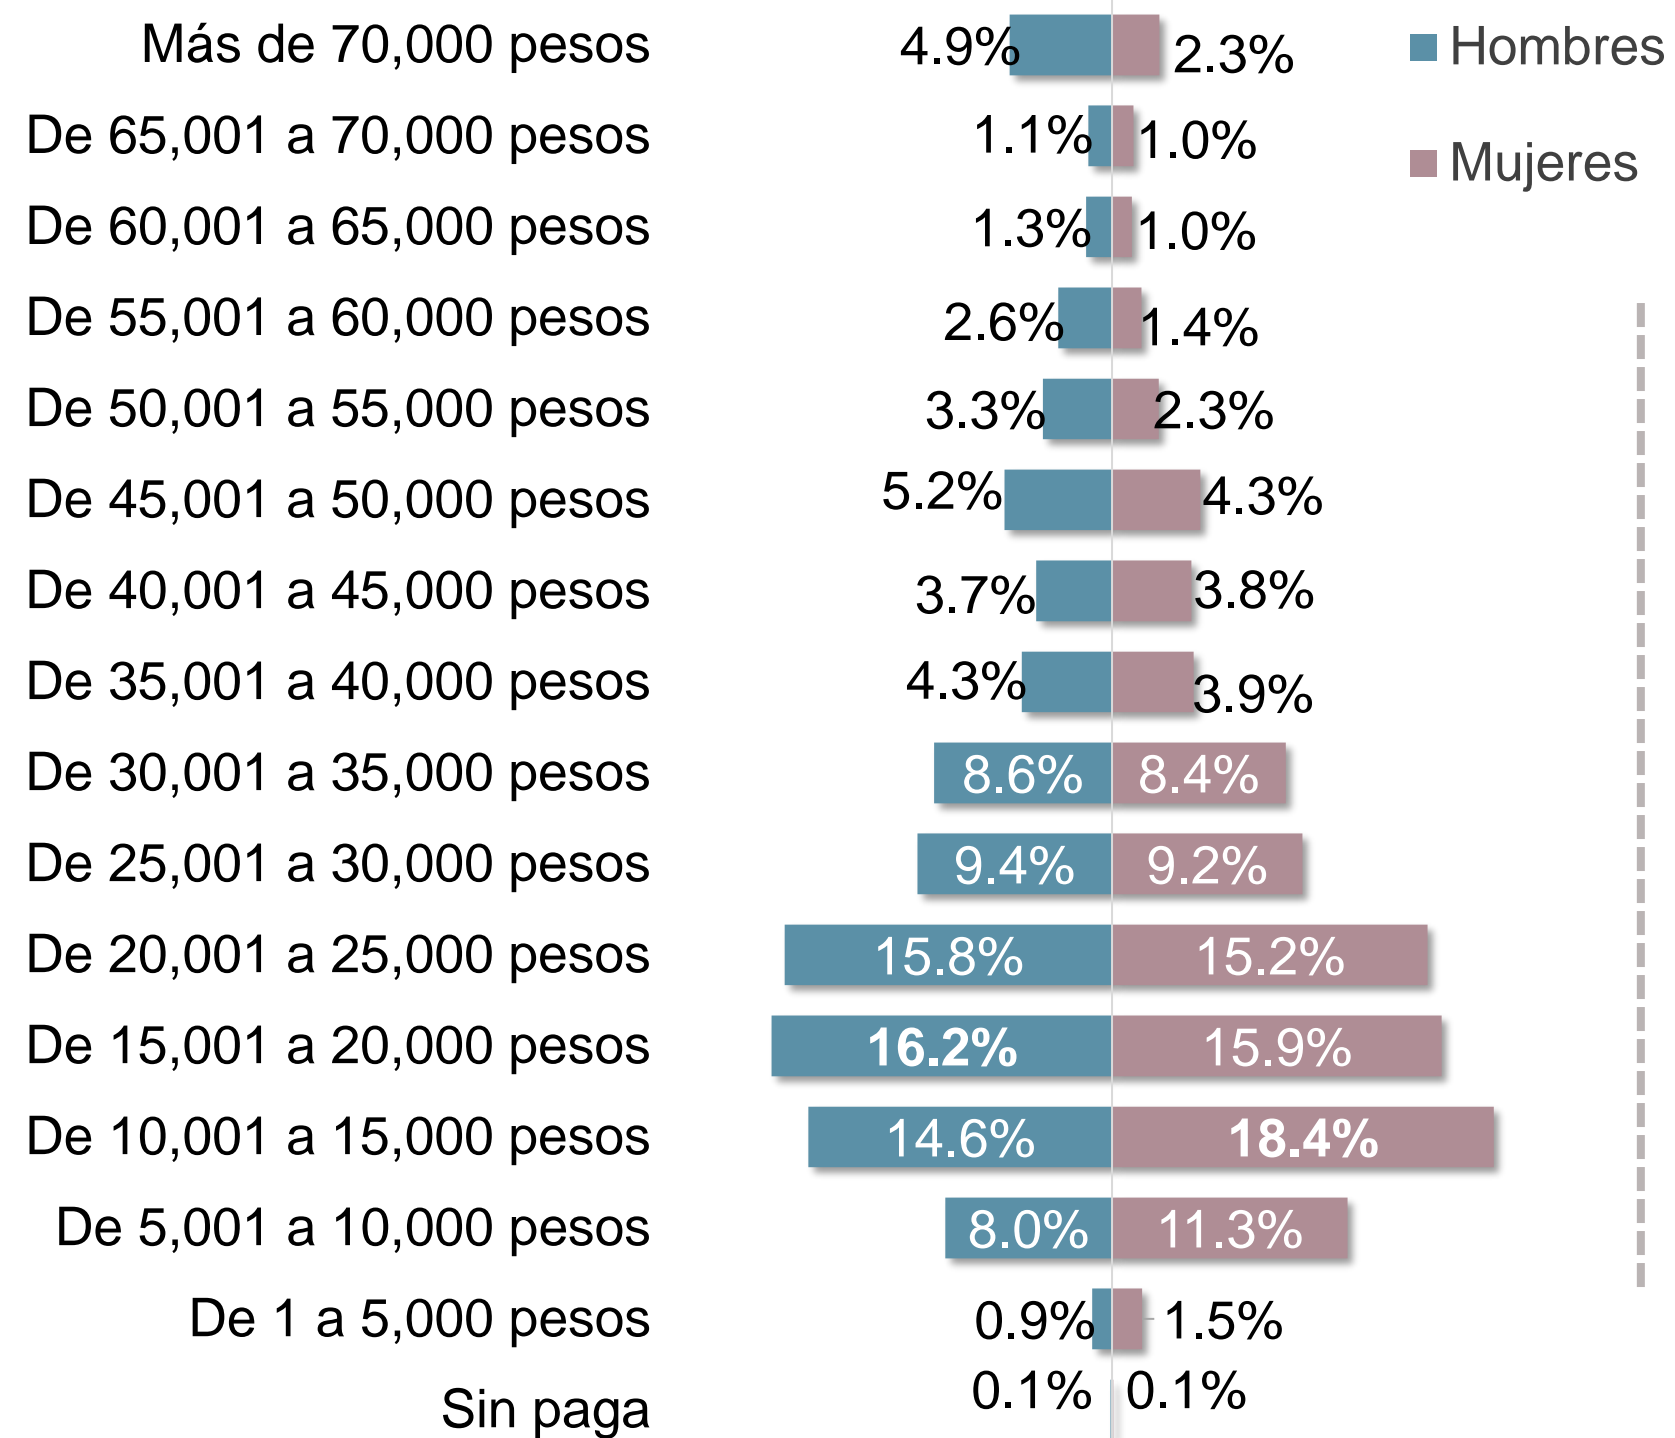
Hombres
Mujeres

| | Hombres | Mujeres |
|---|---|---|
| Más de 70,000 pesos | 4.9% | 2.3% |
| De 65,001 a 70,000 pesos | 1.1% | 1.0% |
| De 60,001 a 65,000 pesos | 1.3% | 1.0% |
| De 55,001 a 60,000 pesos | 2.6% | 1.4% |
| De 50,001 a 55,000 pesos | 3.3% | 2.3% |
| De 45,001 a 50,000 pesos | 5.2% | 4.3% |
| De 40,001 a 45,000 pesos | 3.7% | 3.8% |
| De 35,001 a 40,000 pesos | 4.3% | 3.9% |
| De 30,001 a 35,000 pesos | 8.6% | 8.4% |
| De 25,001 a 30,000 pesos | 9.4% | 9.2% |
| De 20,001 a 25,000 pesos | 15.8% | 15.2% |
| De 15,001 a 20,000 pesos | 16.2% | 15.9% |
| De 10,001 a 15,000 pesos | 14.6% | 18.4% |
| De 5,001 a 10,000 pesos | 8.0% | 11.3% |
| De 1 a 5,000 pesos | 0.9% | 1.5% |
| Sin paga | 0.1% | 0.1% |